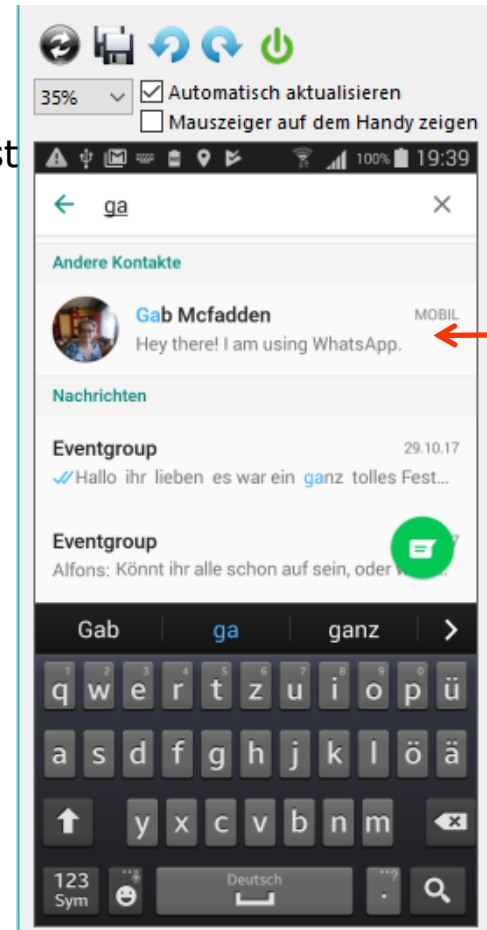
35%

Automatisch aktualisieren

Mauszeiger auf dem Handy zeigen

st

100% 19:39

ga

Andere Kontakte

Gab Mcfadden
MOBIL
Hey there! I am using WhatsApp.

Nachrichten

Eventgroup
29.10.17
Hallo ihr lieben es war ein ganz tolles Fest...

Eventgroup
Alfons: Könnt ihr alle schon auf sein, oder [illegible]

Gab ga ganz

1 2 3 4 5 6 7 8 9 0
q w e r t z u i o p ü
a s d f g h j k l ö ä
y x c v b n m
123 Sym
Deutsch
.